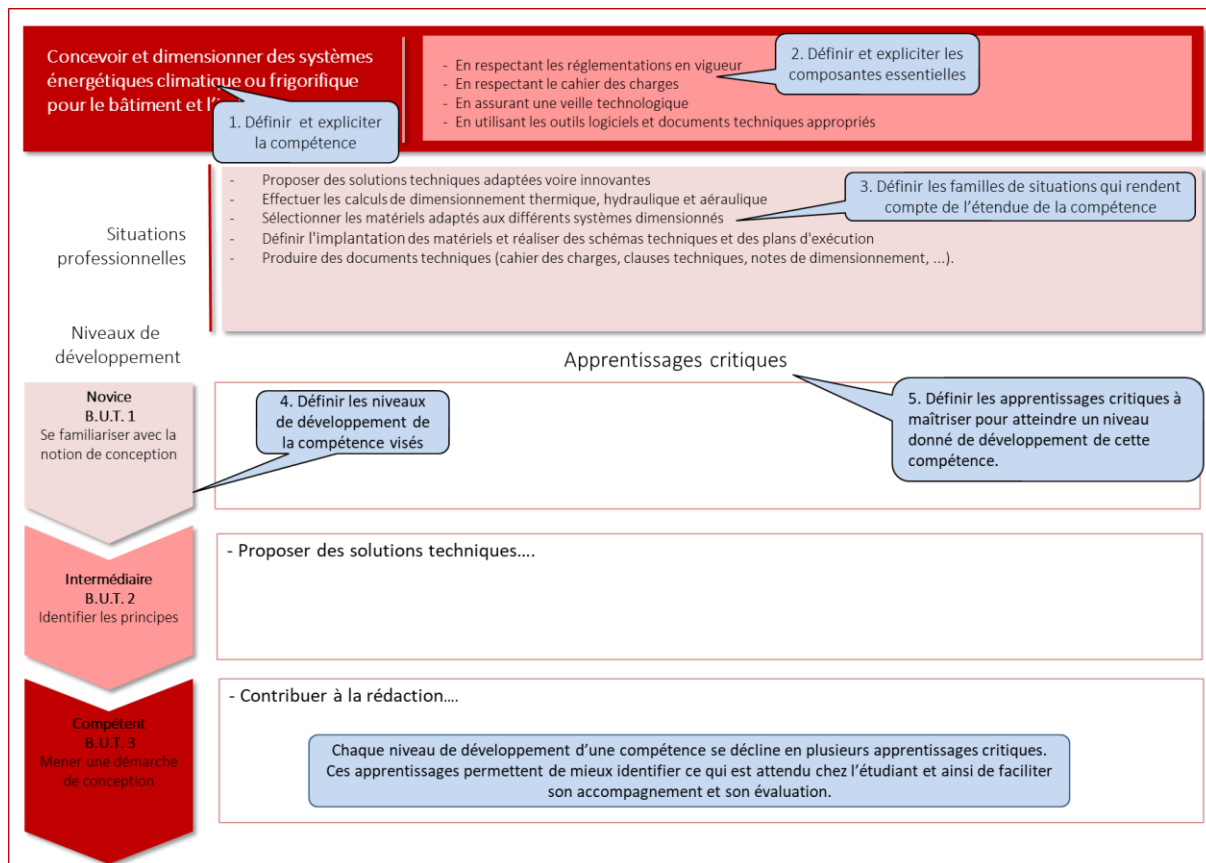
Concevoir et dimensionner des systèmes énergétiques climatique ou frigorifique pour le bâtiment et l'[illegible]

1. Définir et expliciter la compétence

- En respectant les réglementations en vigueur
- En respectant le cahier des charges
- En assurant une veille technologique
- En utilisant les outils logiciels et documents techniques appropriés

2. Définir et expliciter les composantes essentielles

Situations professionnelles

- Proposer des solutions techniques adaptées voire innovantes
- Effectuer les calculs de dimensionnement thermique, hydraulique et aéraulique
- Sélectionner les matériels adaptés aux différents systèmes dimensionnés
- Définir l'implantation des matériels et réaliser des schémas techniques et des plans d'exécution
- Produire des documents techniques (cahier des charges, clauses techniques, notes de dimensionnement, ...).

3. Définir les familles de situations qui rendent compte de l'étendue de la compétence

Niveaux de développement

Apprentissages critiques

Novice
B.U.T. 1
Se familiariser avec la notion de conception

4. Définir les niveaux de développement de la compétence visés

5. Définir les apprentissages critiques à maîtriser pour atteindre un niveau donné de développement de cette compétence.

Intermédiaire
B.U.T. 2
Identifier les principes

- Proposer des solutions techniques….

Compétent
B.U.T. 3
Mener une démarche de conception

- Contribuer à la rédaction….

Chaque niveau de développement d'une compétence se décline en plusieurs apprentissages critiques. Ces apprentissages permettent de mieux identifier ce qui est attendu chez l'étudiant et ainsi de faciliter son accompagnement et son évaluation.